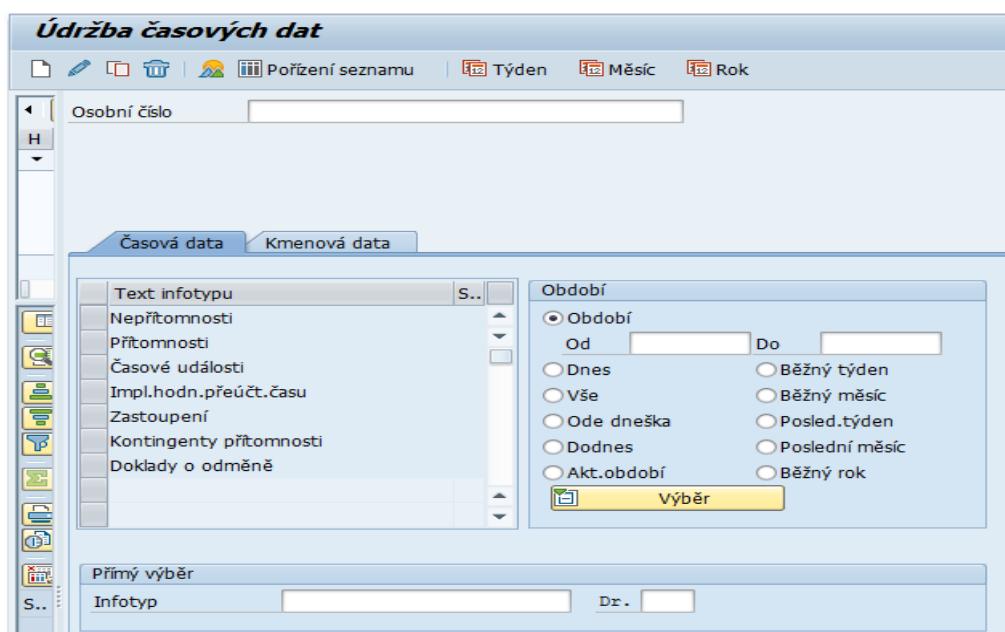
Údržba časových dat

Pořízení seznamu | Týden | Měsíc | Rok

H

Osobní číslo

Časová data | Kmenová data

| Text infotypu | S.. |
|---|---|
| Nepřítomnosti | |
| Přítomnosti | |
| Časové události | |
| Impl.hodn.přeúčt.času | |
| Zastoupení | |
| Kontingenty přítomnosti | |
| Doklady o odměně | |

Období
Období
Od
Do
Dnes
Běžný týden
Vše
Běžný měsíc
Ode dneška
Posled.týden
Dodnes
Poslední měsíc
Akt.období
Běžný rok
Výběr

Přímý výběr
Infotyp
Dr.

S..